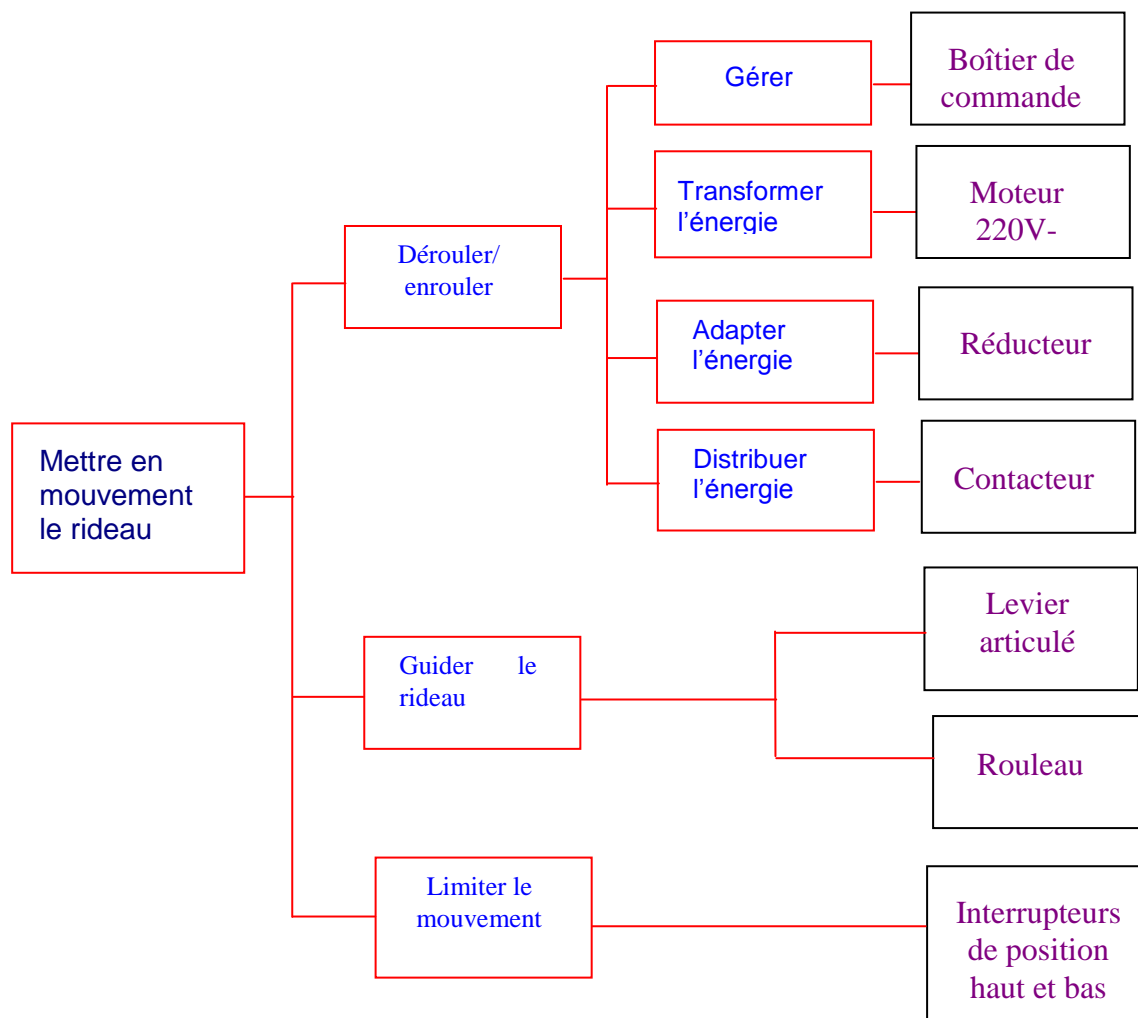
Mettre en mouvement le rideau

Dérouler/ enrouler

Gérer

Boîtier de commande

Transformer l'énergie

Moteur 220V-

Adapter l'énergie

Réducteur

Distribuer l'énergie

Contacteur

Guider le rideau

Levier articulé

Rouleau

Limiter le mouvement

Interrupteurs de position haut et bas